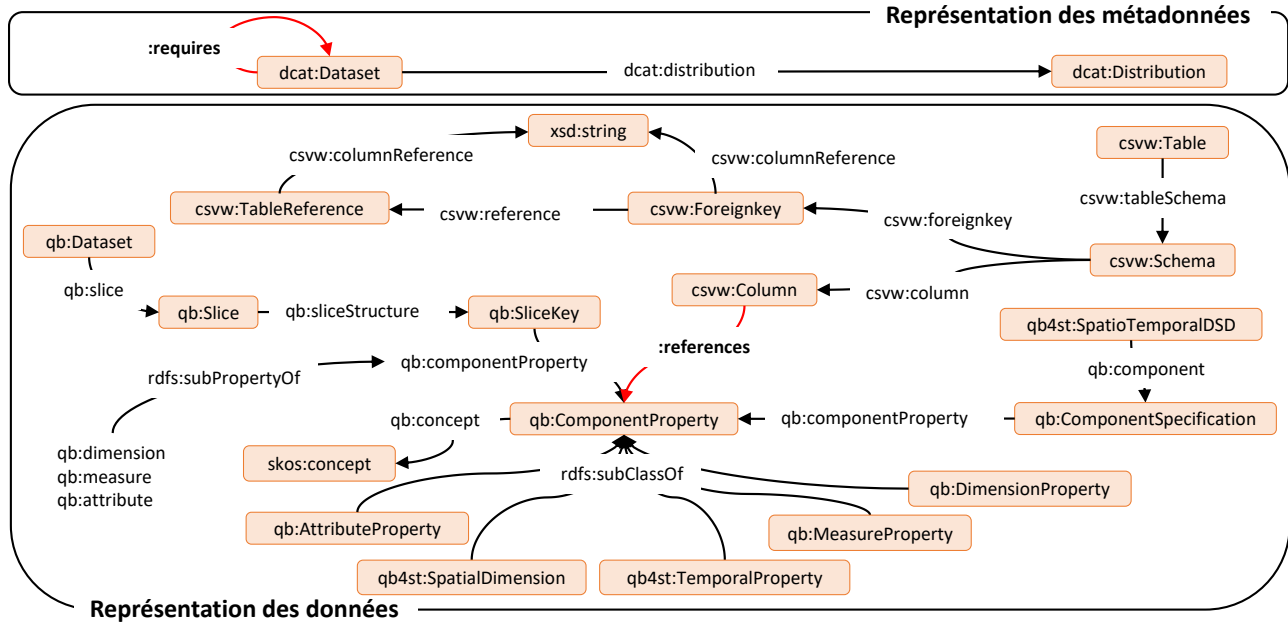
Représentation des métadonnées

:requires

dcat:Dataset

dcat:distribution

dcat:Distribution

xsd:string

csvw:columnReference

csvw:columnReference

csvw:Table

csvw:tableSchema

csvw:TableReference

csvw:reference

csvw:Foreignkey

csvw:foreignkey

qb:Dataset

csvw:Schema

qb:slice

csvw:Column

csvw:column

qb:Slice

qb:sliceStructure

qb:SliceKey

qb4st:SpatioTemporalDSD

:references

qb:componentProperty

rdfs:subPropertyOf

qb:component

qb:concept

qb:ComponentProperty

qb:componentProperty

qb:ComponentSpecification

qb:dimension
qb:measure
qb:attribute

skos:concept

rdfs:subClassOf

qb:DimensionProperty

qb:AttributeProperty

qb:MeasureProperty

qb4st:SpatialDimension

qb4st:TemporalProperty

Représentation des données